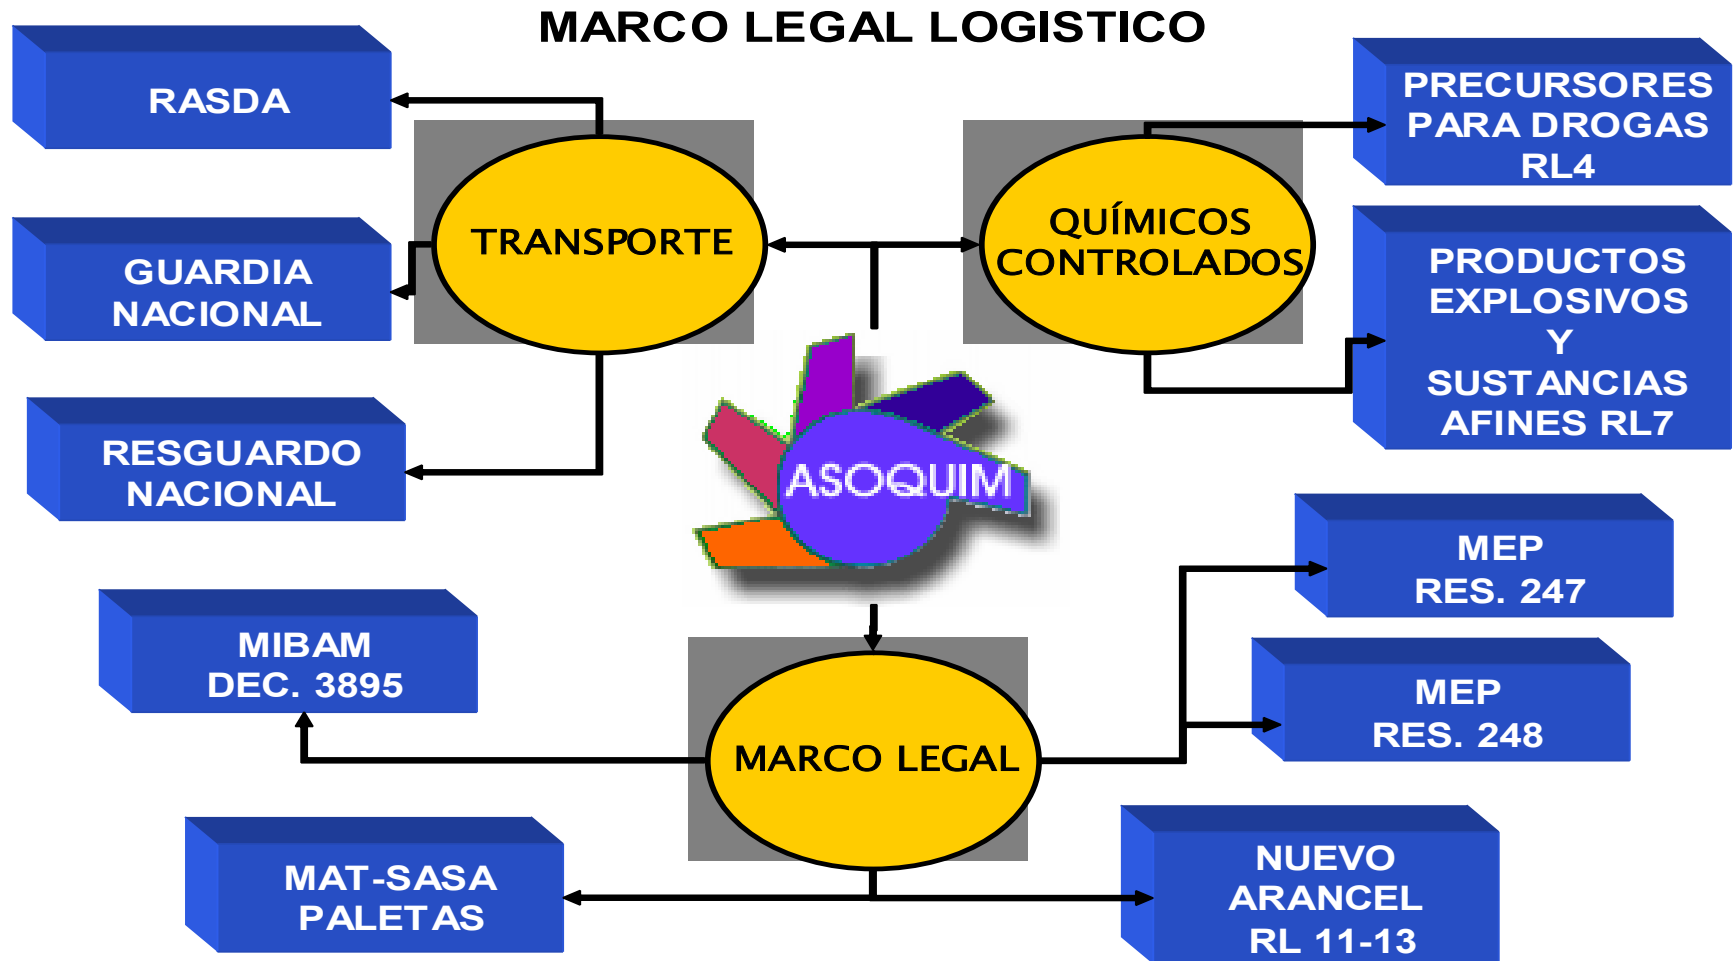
MARCO LEGAL LOGISTICO

RASDA

GUARDIA NACIONAL

RESGUARDO NACIONAL

TRANSPORTE

QUÍMICOS CONTROLADOS

PRECURSORES PARA DROGAS RL4

PRODUCTOS EXPLOSIVOS Y SUSTANCIAS AFINES RL7

ASOQUIM

MEP RES. 247

MEP RES. 248

MIBAM DEC. 3895

MARCO LEGAL

MAT-SASA PALETAS

NUEVO ARANCEL RL 11-13